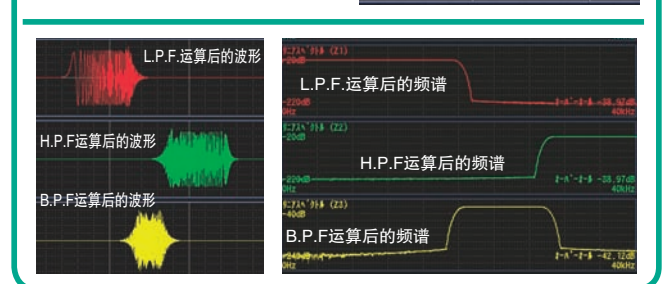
L.P.F.运算后的波形

H.P.F运算后的波形

B.P.F运算后的波形

(Z1)
-20dB
L.P.F.运算后的频谱
-220dB
0Hz
-38.97dB
40kHz

(Z2)
-20dB
H.P.F运算后的频谱
-220dB
0Hz
-38.97dB
40kHz

(Z3)
-40dB
B.P.F运算后的频谱
-240dB
0Hz
-42.12dB
40kHz